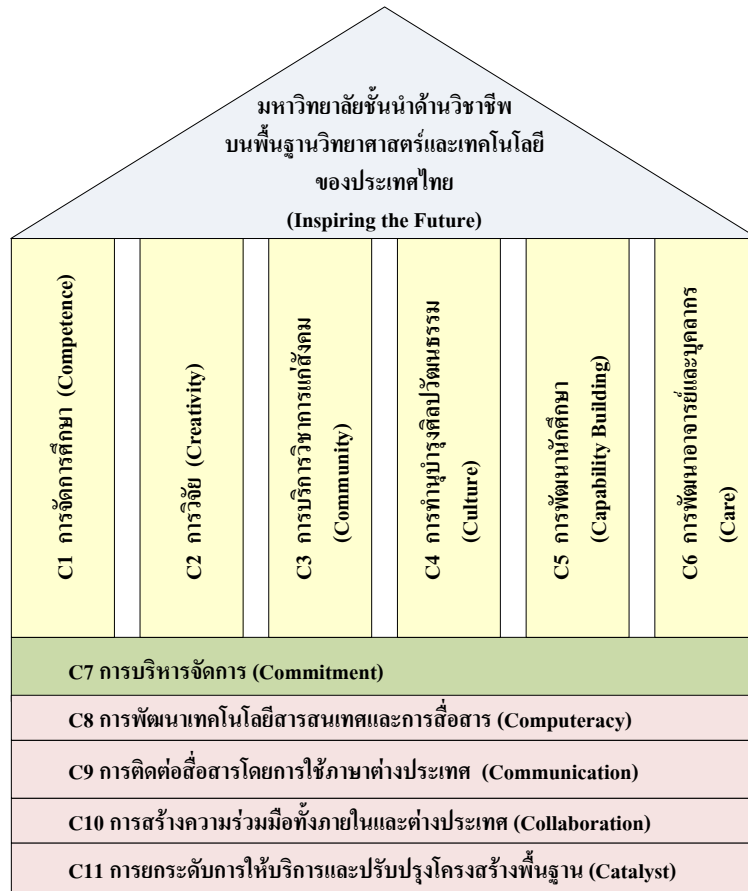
มหาวิทยาลัยชั้นนำด้านวิชาชีพ บนพื้นฐานวิทยาศาสตร์และเทคโนโลยี ของประเทศไทย

(Inspiring the Future)

C1 การจัดการศึกษา (Competence)

C2 การวิจัย (Creativity)

C3 การบริการวิชาการแก่สังคม (Community)

C4 การทำนุบำรุงศิลปวัฒนธรรม (Culture)

C5 การพัฒนานักศึกษา (Capability Building)

C6 การพัฒนาอาจารย์และบุคลากร (Care)

C7 การบริหารจัดการ (Commitment)

C8 การพัฒนาเทคโนโลยีสารสนเทศและการสื่อสาร (Computeracy)

C9 การติดต่อสื่อสารโดยการใช้ภาษาต่างประเทศ (Communication)

C10 การสร้างความร่วมมือทั้งภายในและต่างประเทศ (Collaboration)

C11 การยกระดับการให้บริการและปรับปรุงโครงสร้างพื้นฐาน (Catalyst)